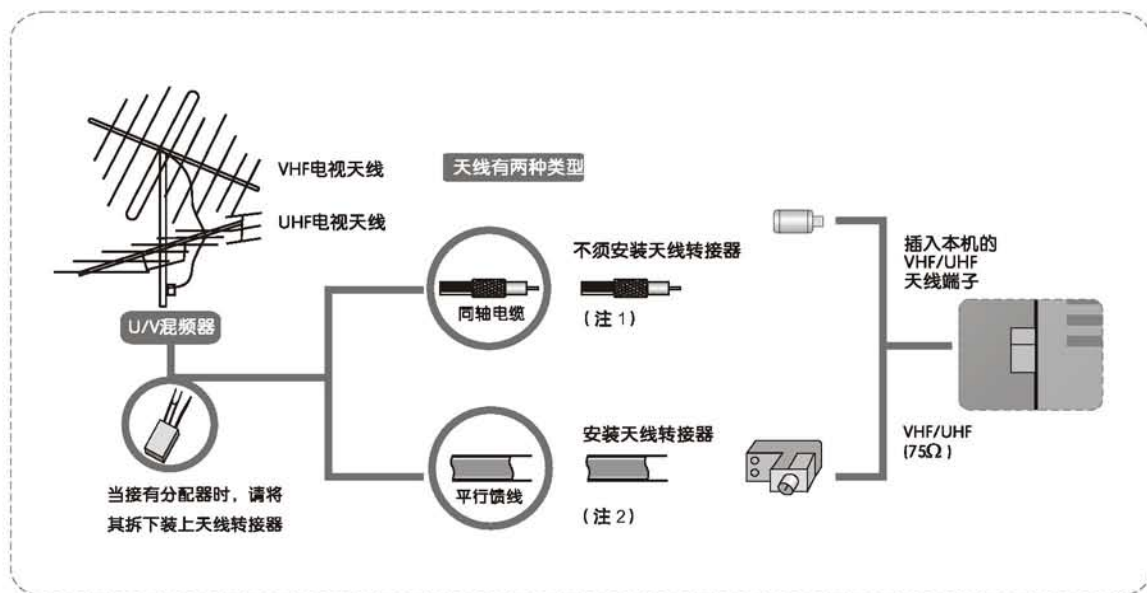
VHF电视天线

UHF电视天线

天线有两种类型

不须安装天线转接器

插入本机的 VHF/UHF 天线端子

U/V混频器

同轴电缆

（注 1）

安装天线转接器

平行馈线

（注 2）

当接有分配器时，请将其拆下装上天线转接器

VHF/UHF
(75$\Omega$)